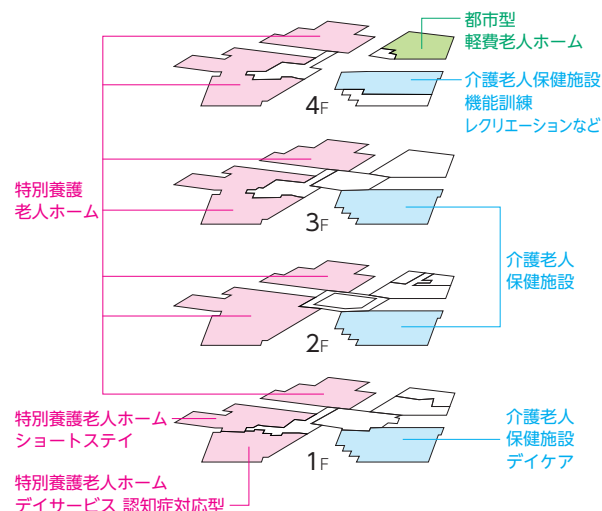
都市型
軽費老人ホーム

介護老人保健施設
機能訓練
レクリエーションなど

4F

特別養護
老人ホーム

3F

介護老人
保健施設

2F

特別養護老人ホーム
ショートステイ

介護老人
保健施設
デイケア

1F

特別養護老人ホーム
デイサービス 認知症対応型